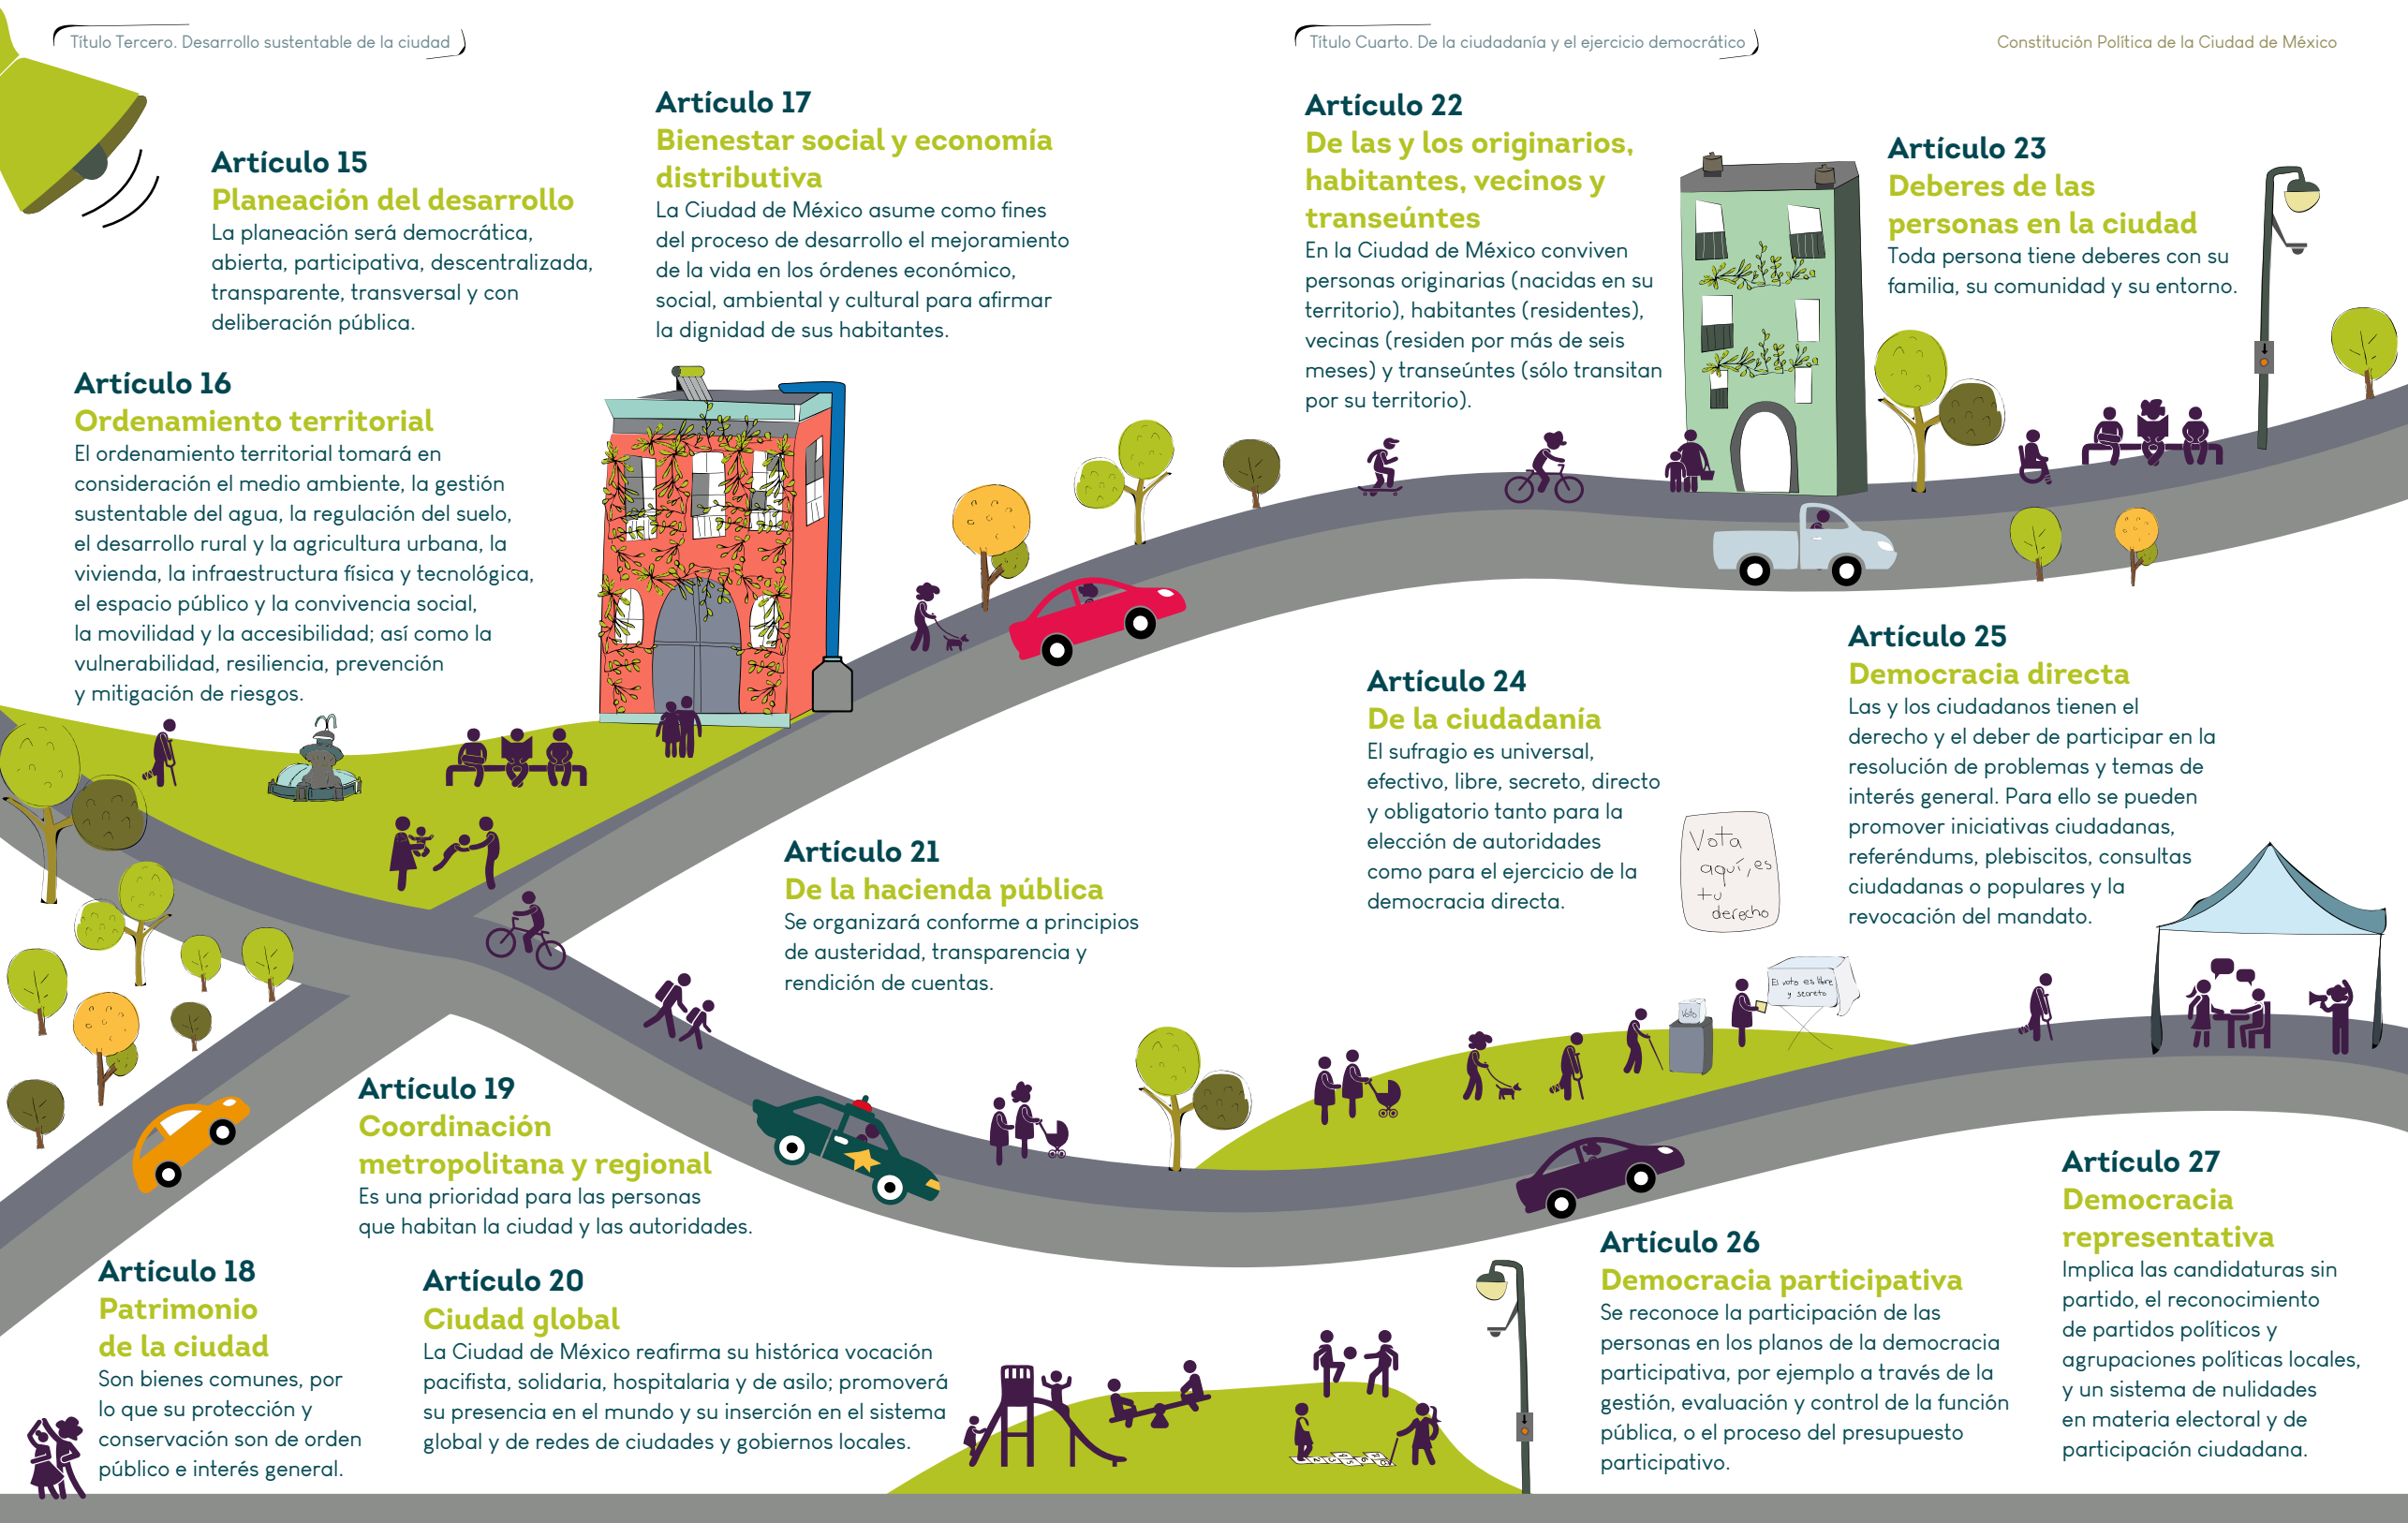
Título Tercero. Desarrollo sustentable de la ciudad

Título Cuarto. De la ciudadanía y el ejercicio democrático

Constitución Política de la Ciudad de México

Artículo 15
Planeación del desarrollo
La planeación será democrática, abierta, participativa, descentralizada, transparente, transversal y con deliberación pública.

Artículo 16
Ordenamiento territorial
El ordenamiento territorial tomará en consideración el medio ambiente, la gestión sustentable del agua, la regulación del suelo, el desarrollo rural y la agricultura urbana, la vivienda, la infraestructura física y tecnológica, el espacio público y la convivencia social, la movilidad y la accesibilidad; así como la vulnerabilidad, resiliencia, prevención y mitigación de riesgos.

Artículo 17
Bienestar social y economía distributiva
La Ciudad de México asume como fines del proceso de desarrollo el mejoramiento de la vida en los órdenes económico, social, ambiental y cultural para afirmar la dignidad de sus habitantes.

Artículo 22
De las y los originarios, habitantes, vecinos y transeúntes
En la Ciudad de México conviven personas originarias (nacidas en su territorio), habitantes (residentes), vecinas (residen por más de seis meses) y transeúntes (sólo transitan por su territorio).

Artículo 23
Deberes de las personas en la ciudad
Toda persona tiene deberes con su familia, su comunidad y su entorno.

Artículo 24
De la ciudadanía
El sufragio es universal, efectivo, libre, secreto, directo y obligatorio tanto para la elección de autoridades como para el ejercicio de la democracia directa.

Vota aquí, es tu derecho

Artículo 25
Democracia directa
Las y los ciudadanos tienen el derecho y el deber de participar en la resolución de problemas y temas de interés general. Para ello se pueden promover iniciativas ciudadanas, referéndums, plebiscitos, consultas ciudadanas o populares y la revocación del mandato.

Artículo 21
De la hacienda pública
Se organizará conforme a principios de austeridad, transparencia y rendición de cuentas.

El voto es libre y secreto

Voto

Artículo 19
Coordinación metropolitana y regional
Es una prioridad para las personas que habitan la ciudad y las autoridades.

Artículo 18
Patrimonio de la ciudad
Son bienes comunes, por lo que su protección y conservación son de orden público e interés general.

Artículo 20
Ciudad global
La Ciudad de México reafirma su histórica vocación pacifista, solidaria, hospitalaria y de asilo; promoverá su presencia en el mundo y su inserción en el sistema global y de redes de ciudades y gobiernos locales.

Artículo 26
Democracia participativa
Se reconoce la participación de las personas en los planos de la democracia participativa, por ejemplo a través de la gestión, evaluación y control de la función pública, o el proceso del presupuesto participativo.

Artículo 27
Democracia representativa
Implica las candidaturas sin partido, el reconocimiento de partidos políticos y agrupaciones políticas locales, y un sistema de nulidades en materia electoral y de participación ciudadana.